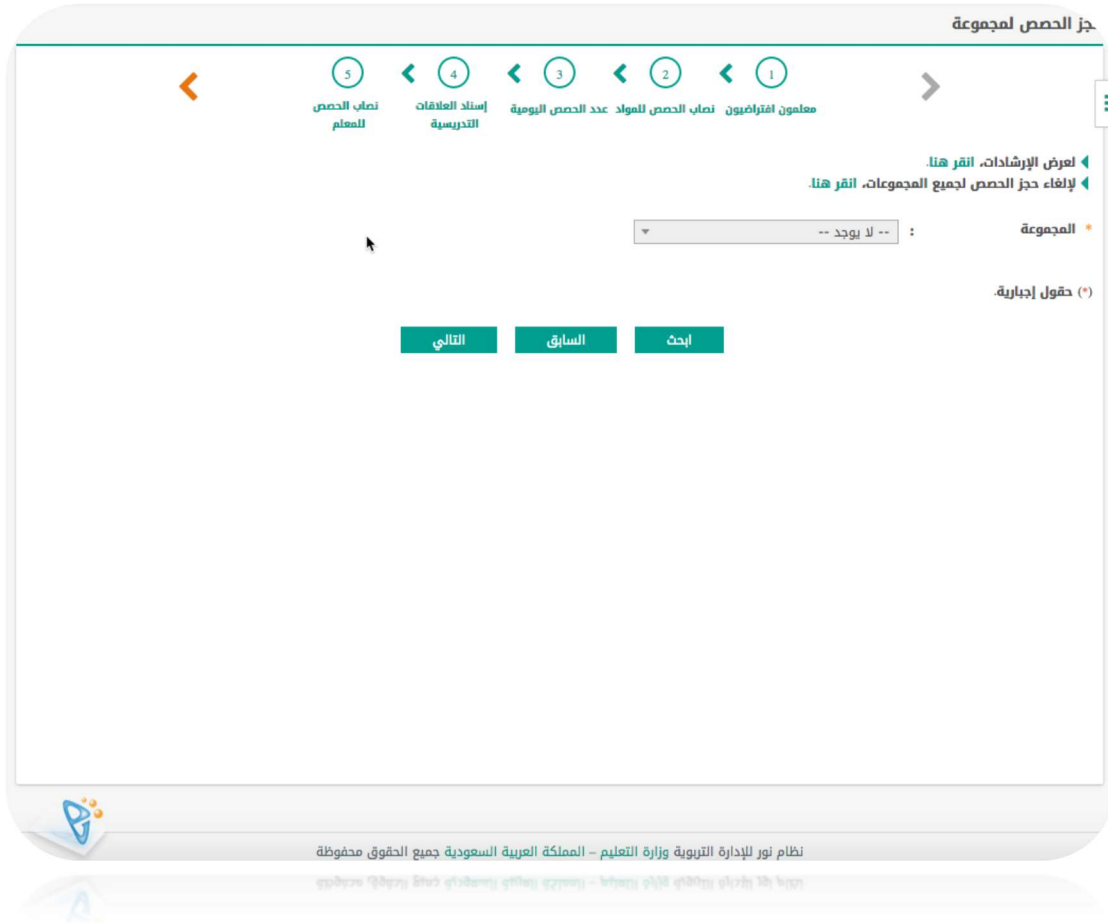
جز الحصص لمجموعة

1 معلمون افتراضيون
2 نصاب الحصص للمواد
3 عدد الحصص اليومية
4 إسناد العلاقات التدريسية
5 نصاب الحصص للمعلم

لعرض الإرشادات، انقر هنا.
لإلغاء حجز الحصص لجميع المجموعات، انقر هنا.

* المجموعة : -- لا يوجد --

(*) حقول إجبارية.

ابحث
السابق
التالي

نظام نور للإدارة التربوية وزارة التعليم – المملكة العربية السعودية جميع الحقوق محفوظة